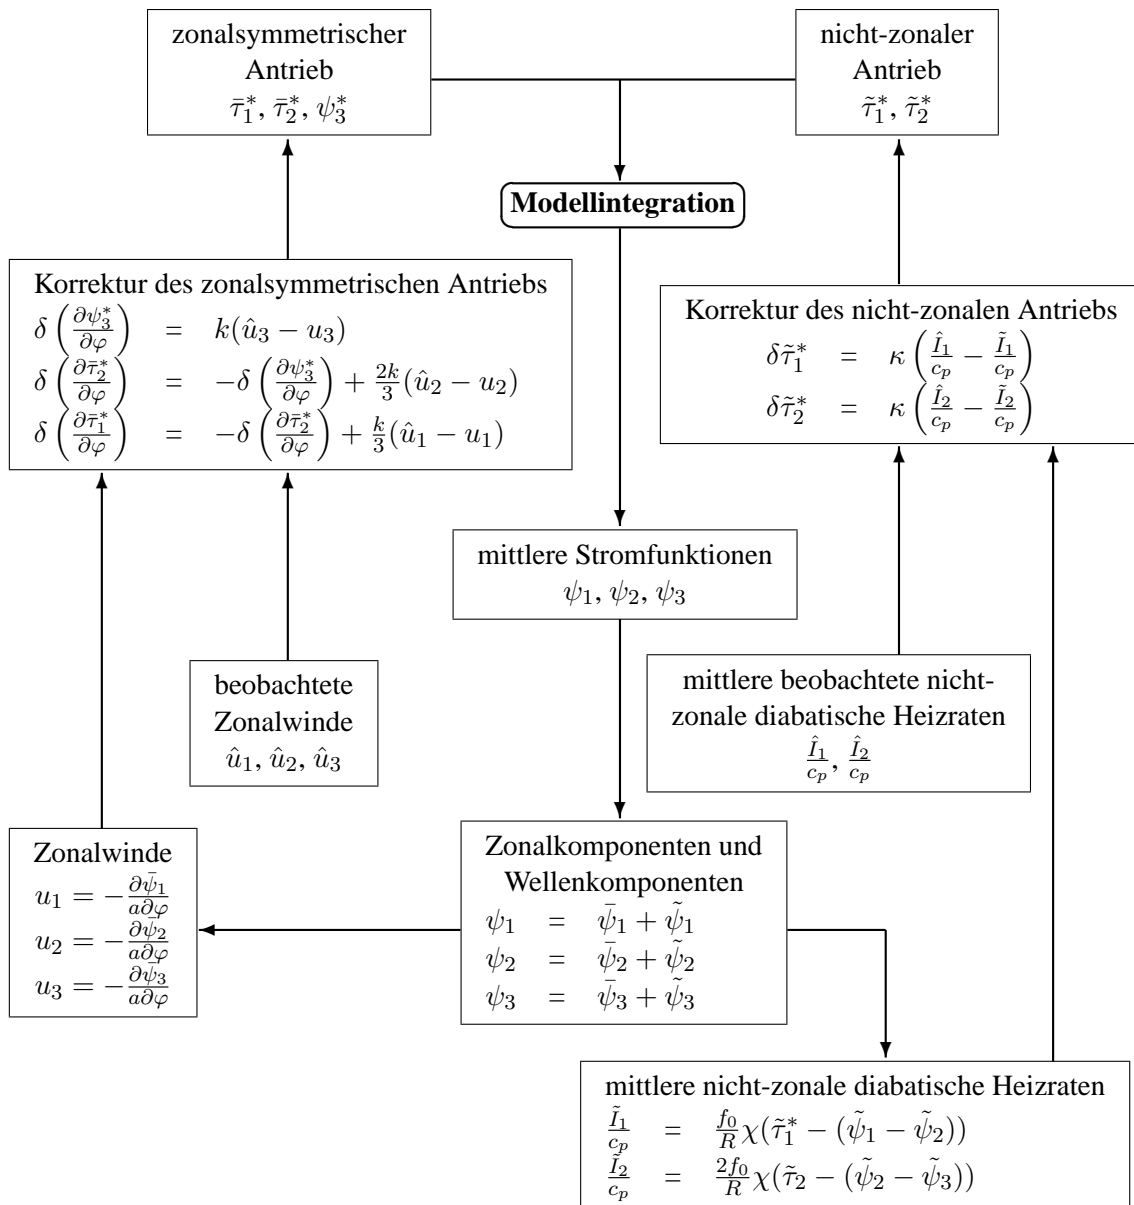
zonalsymmetrischer Antrieb
$\bar{\tau}_1^*, \bar{\tau}_2^*, \psi_3^*$

nicht-zonaler Antrieb
$\tilde{\tau}_1^*, \tilde{\tau}_2^*$

**Modellintegration**

Korrektur des zonalsymmetrischen Antriebs
$\delta\left(\frac{\partial\psi_3^*}{\partial\varphi}\right) = k(\hat{u}_3 - u_3)$
$\delta\left(\frac{\partial\bar{\tau}_2^*}{\partial\varphi}\right) = -\delta\left(\frac{\partial\psi_3^*}{\partial\varphi}\right) + \frac{2k}{3}(\hat{u}_2 - u_2)$
$\delta\left(\frac{\partial\bar{\tau}_1^*}{\partial\varphi}\right) = -\delta\left(\frac{\partial\bar{\tau}_2^*}{\partial\varphi}\right) + \frac{k}{3}(\hat{u}_1 - u_1)$

Korrektur des nicht-zonalen Antriebs
$\delta\tilde{\tau}_1^* = \kappa\left(\frac{\hat{I}_1}{c_p} - \frac{\tilde{I}_1}{c_p}\right)$
$\delta\tilde{\tau}_2^* = \kappa\left(\frac{\hat{I}_2}{c_p} - \frac{\tilde{I}_2}{c_p}\right)$

mittlere Stromfunktionen
$\psi_1, \psi_2, \psi_3$

beobachtete Zonalwinde
$\hat{u}_1, \hat{u}_2, \hat{u}_3$

mittlere beobachtete nicht-zonale diabatische Heizraten
$\frac{\hat{I}_1}{c_p}, \frac{\hat{I}_2}{c_p}$

Zonalwinde
$u_1 = -\frac{\partial\bar{\psi}_1}{a\partial\varphi}$
$u_2 = -\frac{\partial\bar{\psi}_2}{a\partial\varphi}$
$u_3 = -\frac{\partial\bar{\psi}_3}{a\partial\varphi}$

Zonalkomponenten und Wellenkomponenten
$\psi_1 = \bar{\psi}_1 + \tilde{\psi}_1$
$\psi_2 = \bar{\psi}_2 + \tilde{\psi}_2$
$\psi_3 = \bar{\psi}_3 + \tilde{\psi}_3$

mittlere nicht-zonale diabatische Heizraten
$\frac{\tilde{I}_1}{c_p} = \frac{f_0}{R}\chi(\tilde{\tau}_1^* - (\tilde{\psi}_1 - \tilde{\psi}_2))$
$\frac{\tilde{I}_2}{c_p} = \frac{2f_0}{R}\chi(\tilde{\tau}_2 - (\tilde{\psi}_2 - \tilde{\psi}_3))$